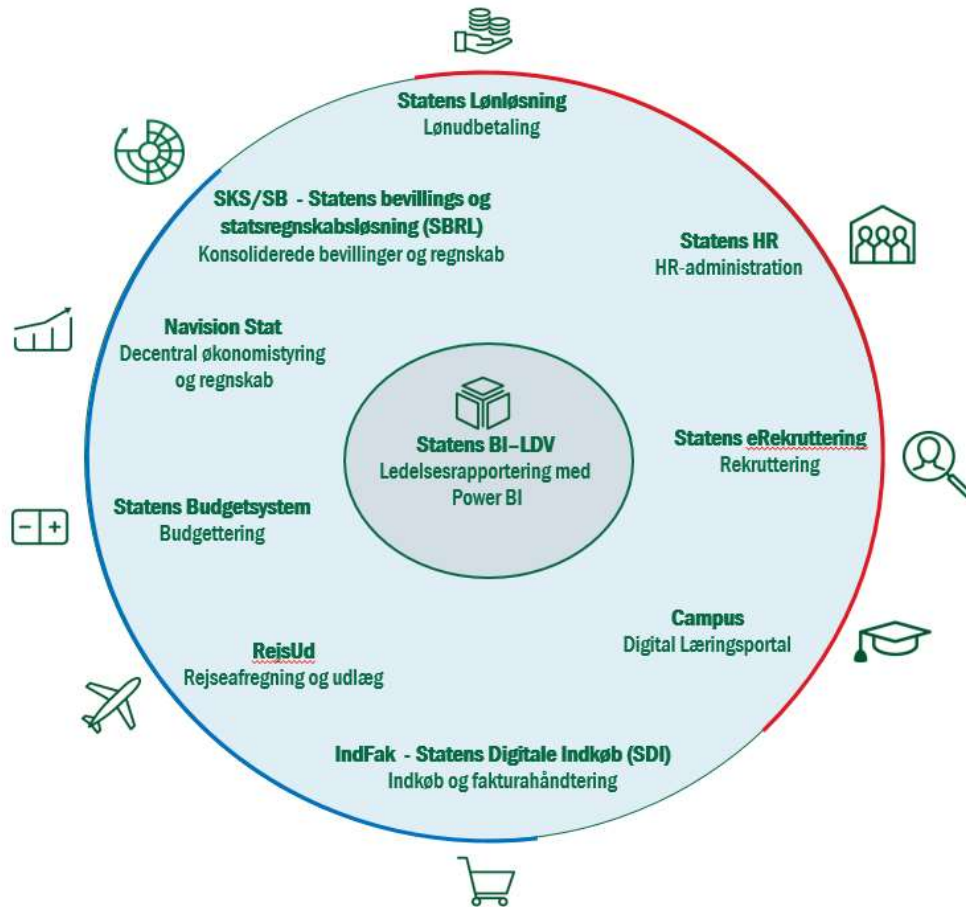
Statens Lønløsning
Lønudbetaling

SKS/SB - Statens bevillings og statsregnskabsløsning (SBRL)
Konsoliderede bevillinger og regnskab

Statens HR
HR-administration

Navision Stat
Decentral økonomistyring og regnskab

Statens BI–LDV
Ledelsesrapportering med Power BI

Statens eRekruttering
Rekruttering

Statens Budgetsystem
Budgettering

Campus
Digital Læringsportal

RejsUd
Rejseafregning og udlæg

IndFak - Statens Digitale Indkøb (SDI)
Indkøb og fakturahåndtering